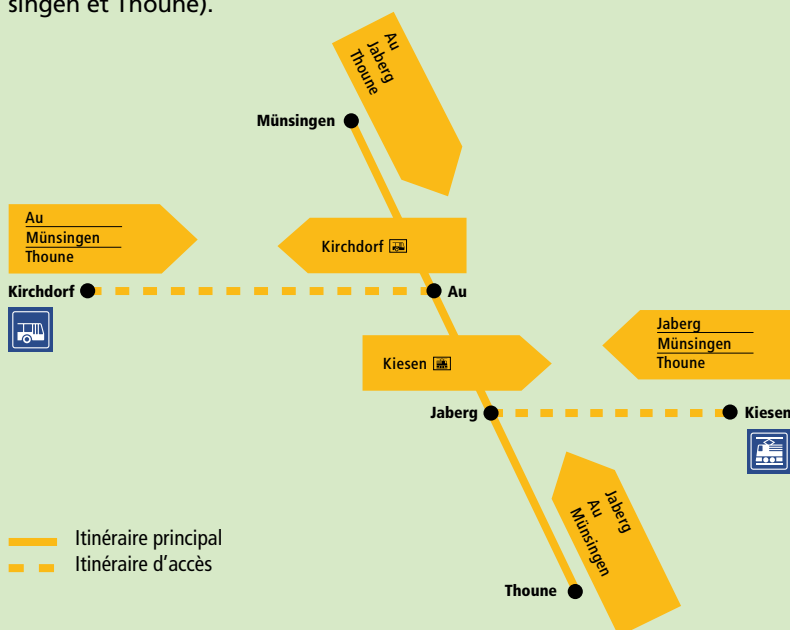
singen et Thoune).

Au
Jaberg
Thoune

Münsingen

Au
Münsingen
Thoune

Kirchdorf

Kirchdorf

Au

Jaberg
Münsingen
Thoune

Kiesen

Jaberg

Kiesen

Jaberg
Au
Münsingen

Thoune

Itinéraire principal
Itinéraire d'accès